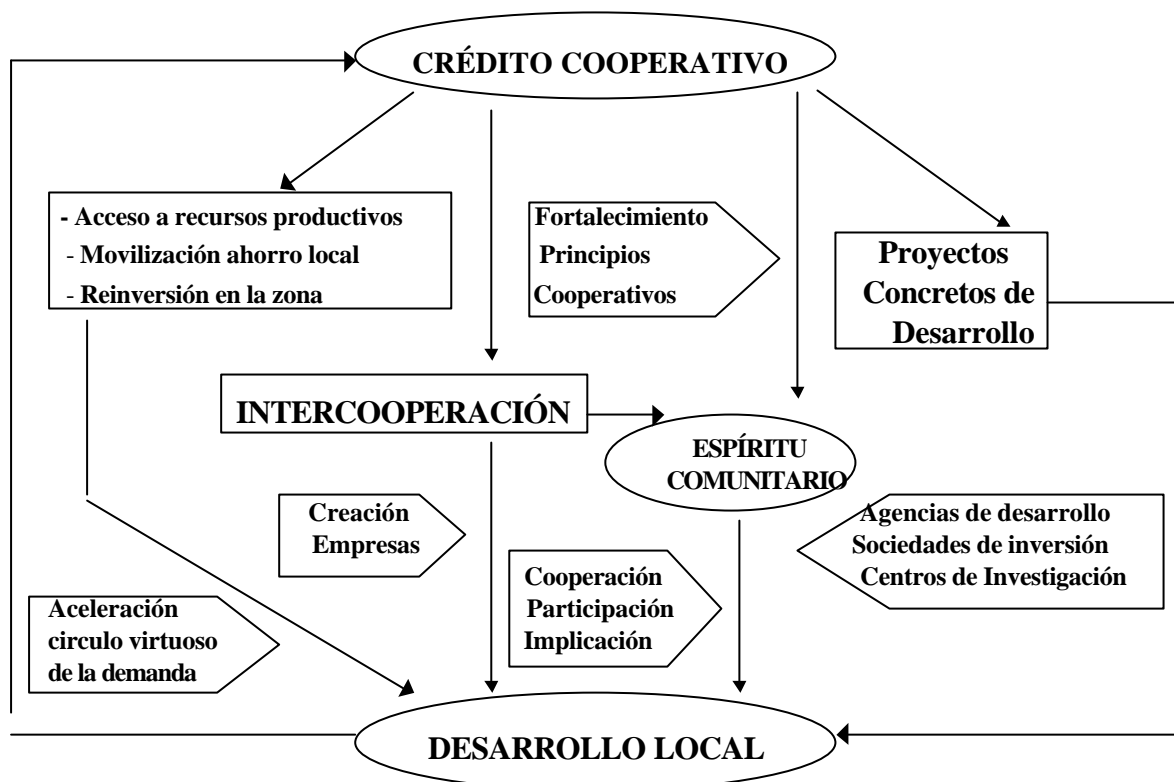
CRÉDITO COOPERATIVO

- Acceso a recursos productivos
- Movilización ahorro local
- Reinversión en la zona

Fortalecimiento
Principios
Cooperativos

Proyectos
Concretos de
Desarrollo

INTERCOOPERACIÓN

ESPÍRITU
COMUNITARIO

Creación
Empresas

Agencias de desarrollo
Sociedades de inversión
Centros de Investigación

Cooperación
Participación
Implicación

Aceleración
circulo virtuoso
de la demanda

DESARROLLO LOCAL